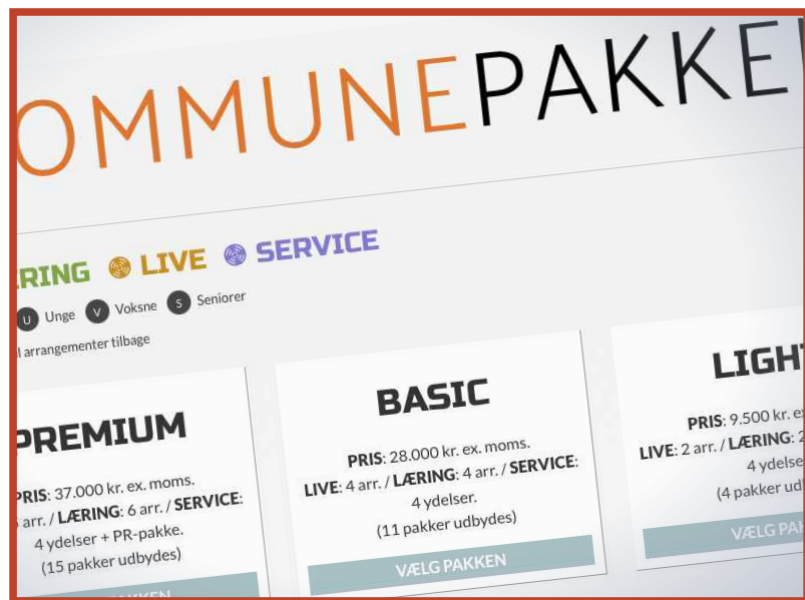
OMMUNEPAKKE

RING LIVE SERVICE

U Unge V Voksne S Seniorer

l arrangementer tilbage

PREMIUM

PRIS: 37.000 kr. ex. moms.
arr. / LÆRING: 6 arr. / SERVICE:
4 ydelser + PR-pakke.
(15 pakker udbydes)

BASIC

PRIS: 28.000 kr. ex. moms.
LIVE: 4 arr. / LÆRING: 4 arr. / SERVICE:
4 ydelser.
(11 pakker udbydes)

VÆLG PAKKEN

LIGH

PRIS: 9.500 kr. ex
LIVE: 2 arr. / LÆRING: 2
4 ydelser
(4 pakker ud

VÆLG PA